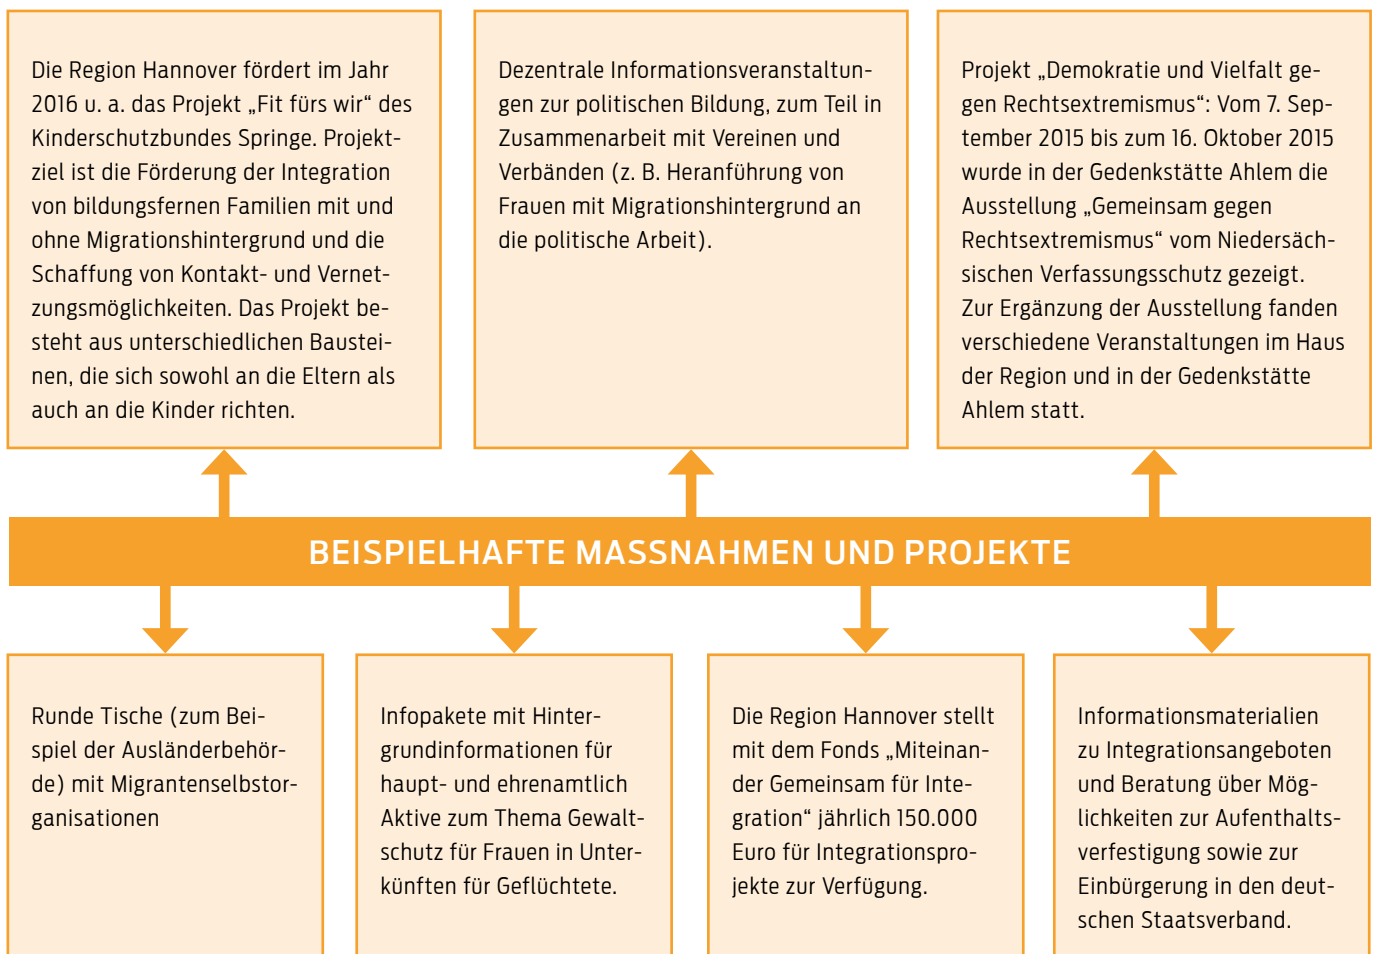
Die Region Hannover fördert im Jahr 2016 u. a. das Projekt „Fit fürs wir“ des Kinderschutzbundes Springe. Projektziel ist die Förderung der Integration von bildungsfernen Familien mit und ohne Migrationshintergrund und die Schaffung von Kontakt- und Vernetzungsmöglichkeiten. Das Projekt besteht aus unterschiedlichen Bausteinen, die sich sowohl an die Eltern als auch an die Kinder richten.

Dezentrale Informationsveranstaltungen zur politischen Bildung, zum Teil in Zusammenarbeit mit Vereinen und Verbänden (z. B. Heranführung von Frauen mit Migrationshintergrund an die politische Arbeit).

Projekt „Demokratie und Vielfalt gegen Rechtsextremismus“: Vom 7. September 2015 bis zum 16. Oktober 2015 wurde in der Gedenkstätte Ahlem die Ausstellung „Gemeinsam gegen Rechtsextremismus“ vom Niedersächsischen Verfassungsschutz gezeigt. Zur Ergänzung der Ausstellung fanden verschiedene Veranstaltungen im Haus der Region und in der Gedenkstätte Ahlem statt.

BEISPIELHAFTE MASSNAHMEN UND PROJEKTE

Runde Tische (zum Beispiel der Ausländerbehörde) mit Migrantenselbstorganisationen

Infopakete mit Hintergrundinformationen für haupt- und ehrenamtlich Aktive zum Thema Gewaltschutz für Frauen in Unterkünften für Geflüchtete.

Die Region Hannover stellt mit dem Fonds „Miteinander Gemeinsam für Integration“ jährlich 150.000 Euro für Integrationsprojekte zur Verfügung.

Informationsmaterialien zu Integrationsangeboten und Beratung über Möglichkeiten zur Aufenthaltsverfestigung sowie zur Einbürgerung in den deutschen Staatsverband.